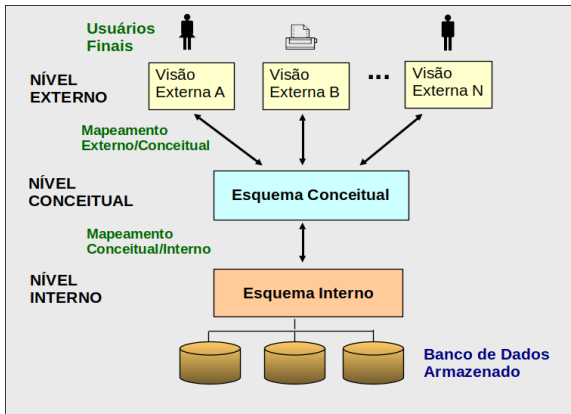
Usuários Finais

NÍVEL EXTERNO

Visão Externa A

Visão Externa B

...

Visão Externa N

Mapeamento Externo/Conceitual

NÍVEL CONCEITUAL

Esquema Conceitual

Mapeamento Conceitual/Interno

NÍVEL INTERNO

Esquema Interno

Banco de Dados Armazenado